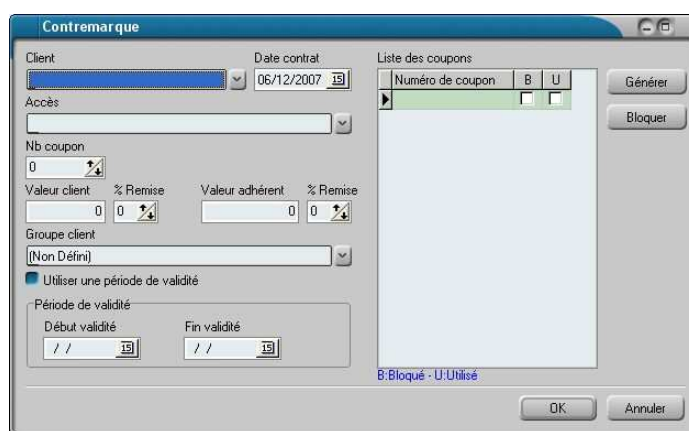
Contremarque

Client

Date contrat
06/12/2007

Accès

Nb coupon
0

Valeur client
0

% Remise
0

Valeur adhérent
0

% Remise
0

Groupe client
(Non Défini)

Utiliser une période de validité

Période de validité

Début validité
/ /

Fin validité
/ /

Liste des coupons

| | Numéro de coupon | B | U |
|---|---|---|---|
| | | | |

B:Bloqué - U:Utilisé

Générer

Bloquer

OK

Annuler